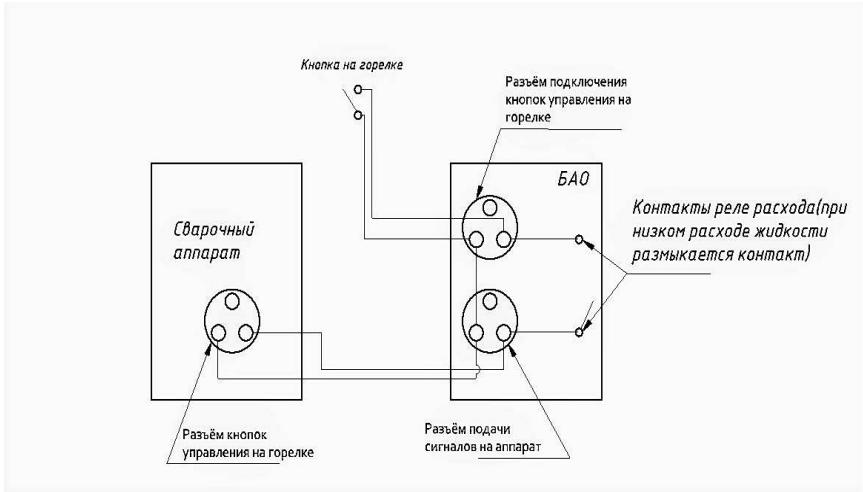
Кнопка на горелке

Разъём подключения кнопок управления на горелке

БАО

Контакты реле расхода(при низком расходе жидкости размыкается контакт)

Сварочный аппарат

Разъём кнопок управления на горелке

Разъём подачи сигналов на аппарат